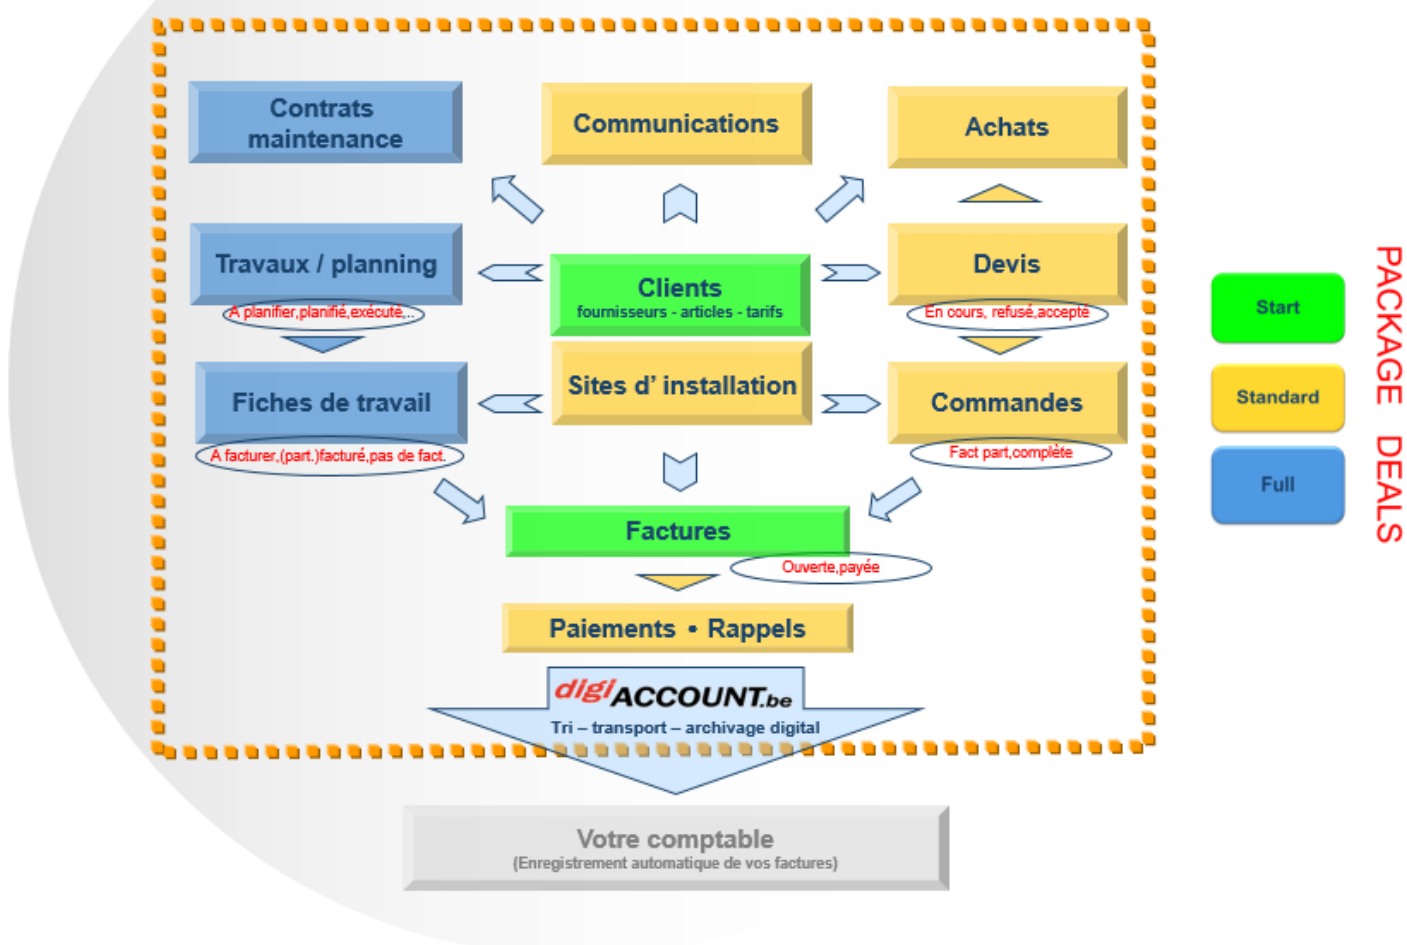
Contrats maintenance

Communications

Achats

Travaux / planning

A planifier,planifié,exécuté,..

Clients
fournisseurs - articles - tarifs

Devis

En cours, refusé,accepté

Fiches de travail

A facturer,(part.)facturé,pas de fact.

Sites d' installation

Commandes

Fact part,complète

Factures

Ouverte,payée

Paiements • Rappels

digiACCOUNT.be
Tri – transport – archivage digital

Votre comptable
(Enregistrement automatique de vos factures)

Start

Standard

Full

PACKAGE DEALS